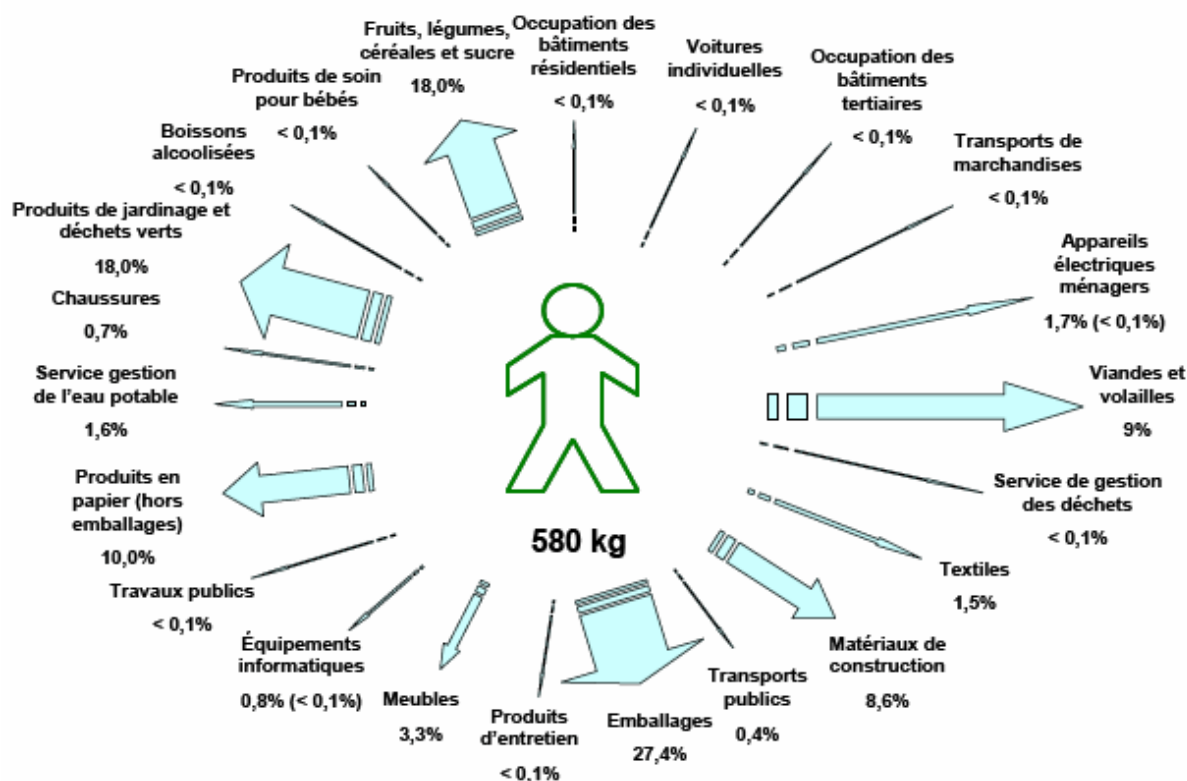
Fruits, légumes, céréales et sucre
18,0%

Occupation des bâtiments résidentiels
< 0,1%

Voitures individuelles
< 0,1%

Occupation des bâtiments tertiaires
< 0,1%

Transports de marchandises
< 0,1%

Appareils électriques ménagers
1,7% (< 0,1%)

Viandes et volailles
9%

Service de gestion des déchets
< 0,1%

Textiles
1,5%

Matériaux de construction
8,6%

Transports publics
0,4%

Emballages
27,4%

Produits d'entretien
< 0,1%

Meubles
3,3%

Équipements informatiques
0,8% (< 0,1%)

Travaux publics
< 0,1%

Produits en papier (hors emballages)
10,0%

Service gestion de l'eau potable
1,6%

Chaussures
0,7%

Produits de jardinage et déchets verts
18,0%

Boissons alcoolisées
< 0,1%

Produits de soin pour bébés
< 0,1%

580 kg